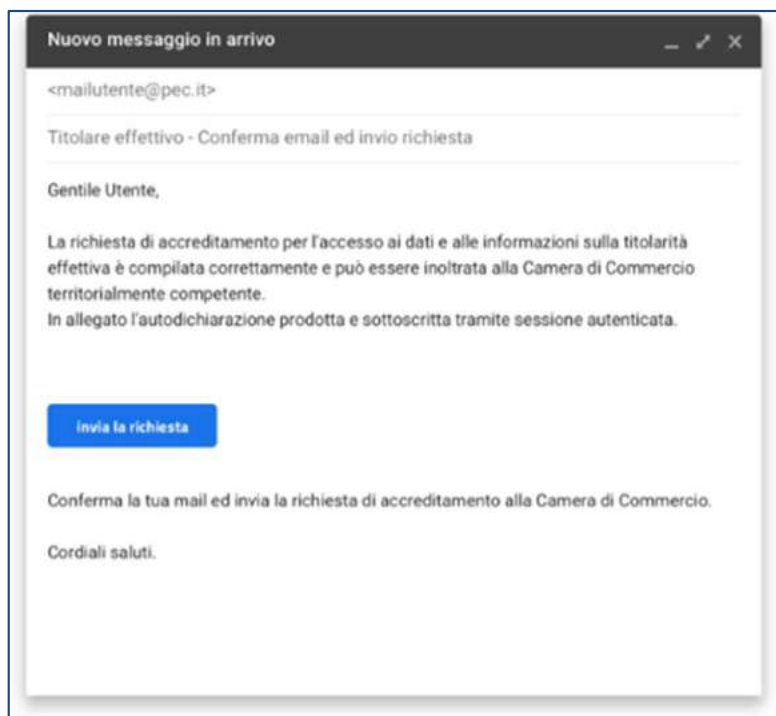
Nuovo messaggio in arrivo

<mailutente@pec.it>

Titolare effettivo - Conferma email ed invio richiesta

Gentile Utente,

La richiesta di accreditamento per l'accesso ai dati e alle informazioni sulla titolarità effettiva è compilata correttamente e può essere inoltrata alla Camera di Commercio territorialmente competente.
In allegato l'autodichiarazione prodotta e sottoscritta tramite sessione autenticata.

invia la richiesta

Conferma la tua mail ed invia la richiesta di accreditamento alla Camera di Commercio.

Cordiali saluti.